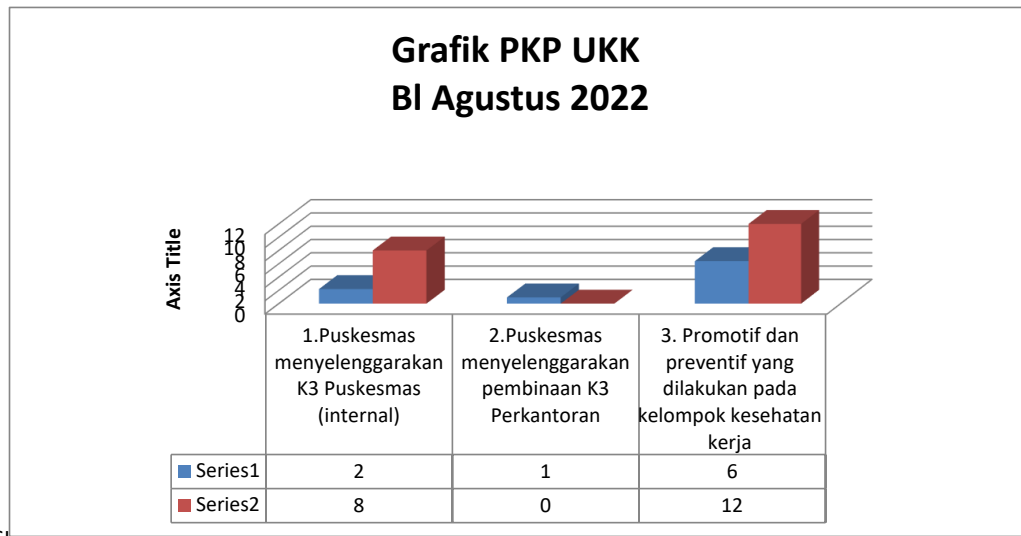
Grafik PKP UKK
Bl Agustus 2022

Axis Title

12
10
8
6
4
2
0

| | 1.Puskesmas menyelenggarakan K3 Puskesmas (internal) | 2.Puskesmas menyelenggarakan pembinaan K3 Perkantoran | 3. Promotif dan preventif yang dilakukan pada kelompok kesehatan kerja |
|---|---|---|---|
| Series1 | 2 | 1 | 6 |
| Series2 | 8 | 0 | 12 |